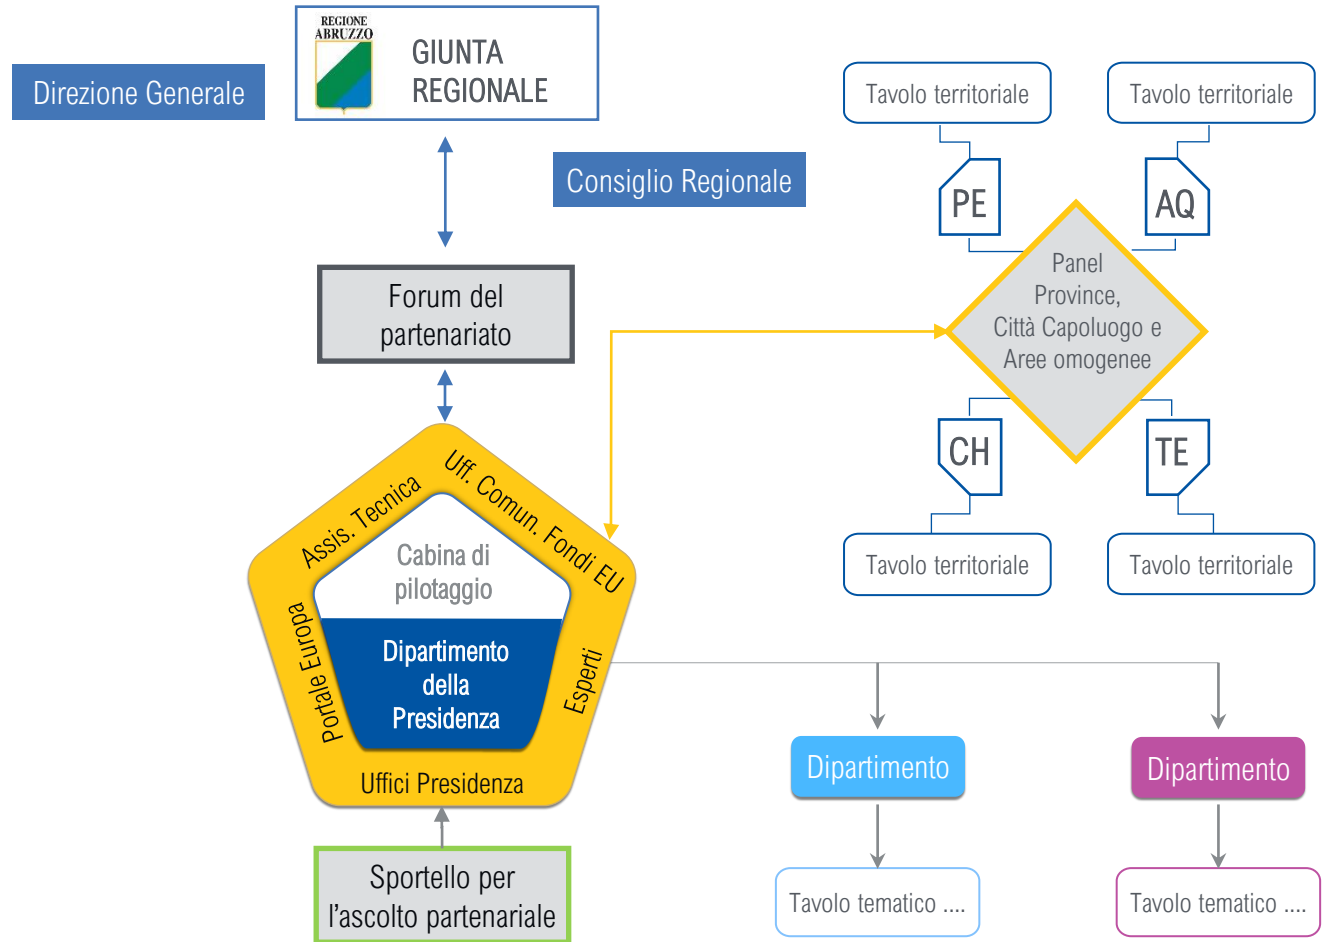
Direzione Generale

REGIONE ABRUZZO

GIUNTA REGIONALE

Consiglio Regionale

Tavolo territoriale

Tavolo territoriale

PE

AQ

Panel Province, Città Capoluogo e Aree omogenee

CH

TE

Tavolo territoriale

Tavolo territoriale

Forum del partenariato

Assis. Tecnica

Uff. Comun. Fondi EU

Cabina di pilotaggio

Dipartimento della Presidenza

Portale Europa

Esperti

Uffici Presidenza

Dipartimento

Dipartimento

Sportello per l'ascolto partenariale

Tavolo tematico ....

Tavolo tematico ....